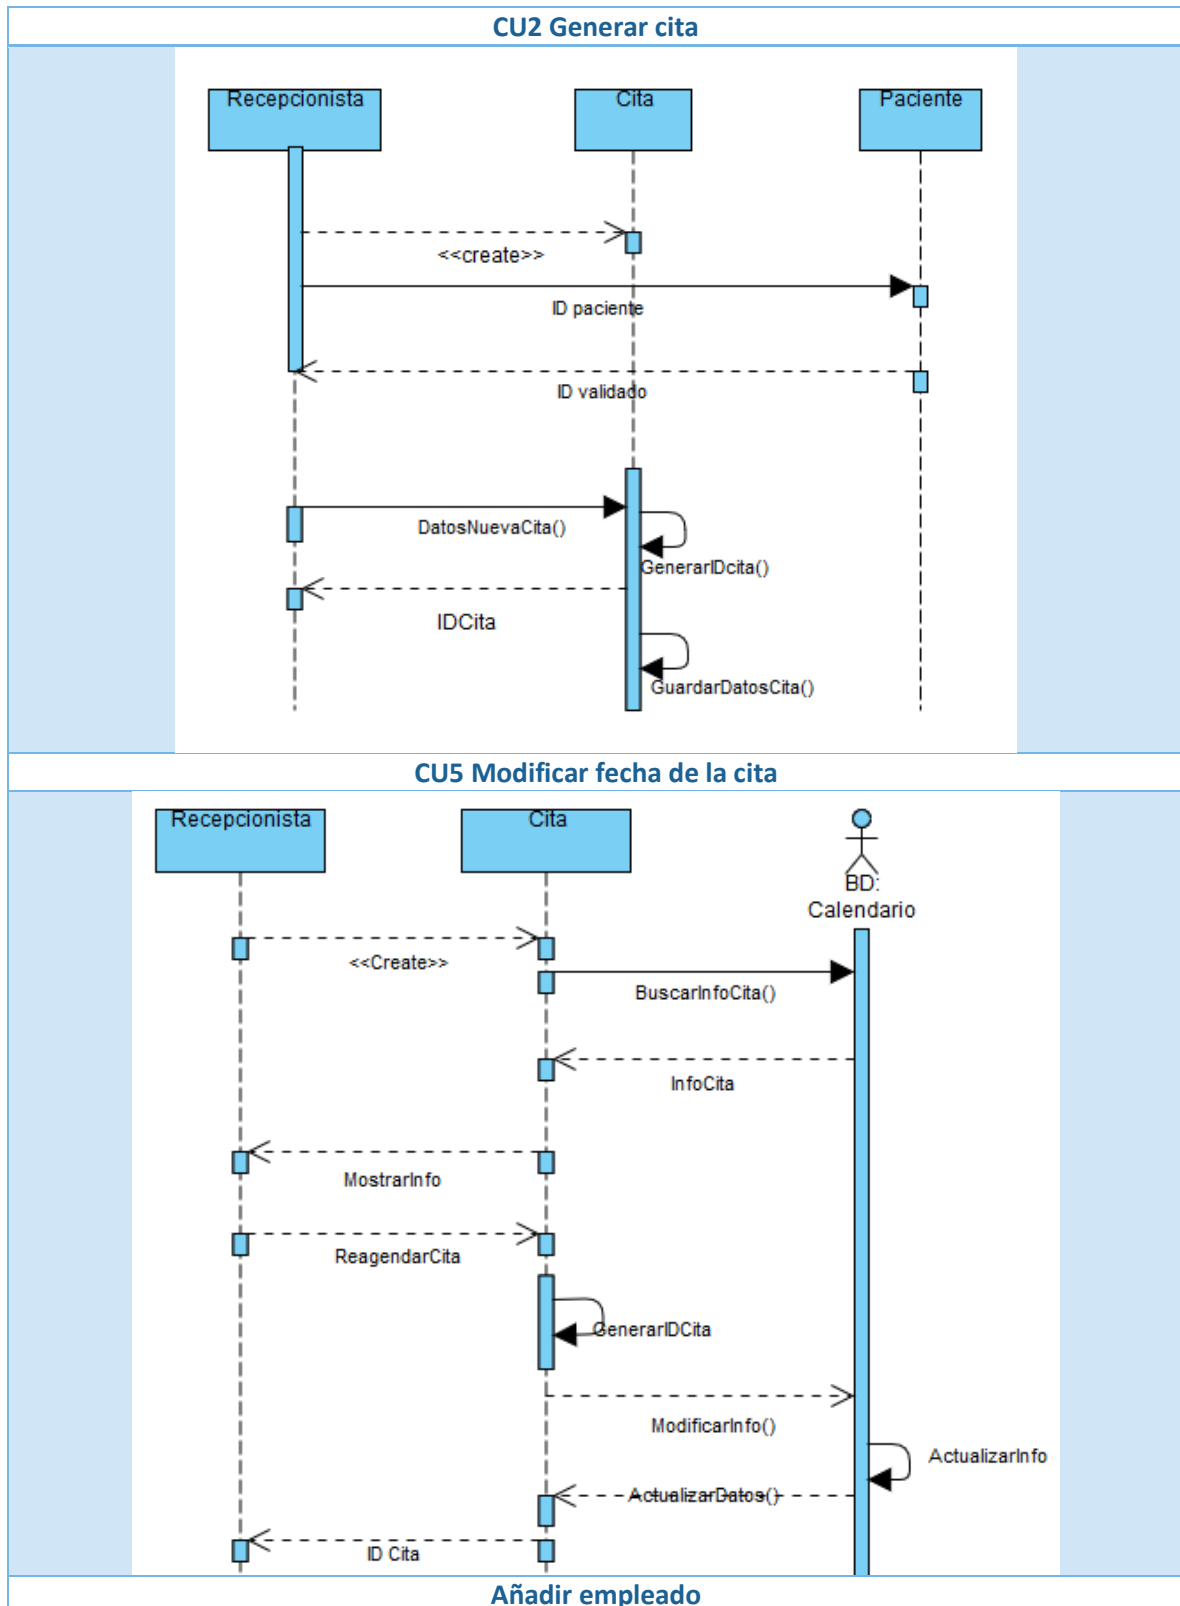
CU2 Generar cita

Recepcionista

Cita

Paciente

<<create>>

ID paciente

ID validado

DatosNuevaCita()

GenerarIDcita()

IDCita

GuardarDatosCita()

CU5 Modificar fecha de la cita

Recepcionista

Cita

BD: Calendario

<<Create>>

BuscarInfoCita()

InfoCita

MostrarInfo

ReagendarCita

GenerarIDCita

ModificarInfo()

ActualizarInfo

ActualizarDatos()

ID Cita

Añadir empleado